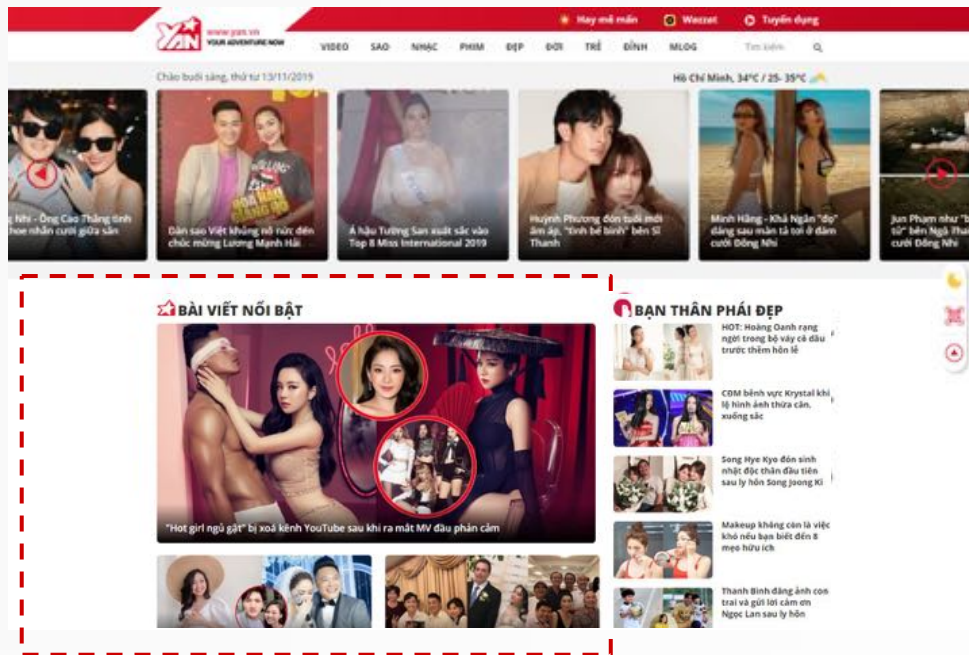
YAN www.yan.vn YOUR ADVENTURE NOW

Hay mê mẩn Wazzat Tuyển dụng

VIDEO SAO NHẠC PHIM ĐẸP ĐỜI TRẺ ĐỈNH MLOG Tìm kiếm

Chào buổi sáng, thứ tư 13/11/2019

Hồ Chí Minh, 34°C / 25- 35°C

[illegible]Nhi - Ông Cao Thắng tình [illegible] nhẫn cưới giữa sân

Dàn sao Việt khủng nô nức đến chúc mừng Lương Mạnh Hải

Á hậu Tường San xuất sắc vào Top 8 Miss International 2019

Huỳnh Phương đón tuổi mới ấm áp, "tình bể bình" bên Sĩ Thanh

Minh Hằng - Khả Ngân "đọ" dáng sau màn tả tơi ở đám cưới Đông Nhi

Jun Phạm nhu "b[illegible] tử" bên Ngô Kiến Huy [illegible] cưới Đông Nhi

BÀI VIẾT NỔI BẬT

"Hot girl ngủ gật" bị xoá kênh YouTube sau khi ra mắt MV đầu phản cảm

BẠN THÂN PHÁI ĐẸP

HOT: Hoàng Oanh rạng ngời trong bộ váy cô dâu trước thềm hôn lễ

CĐM bênh vực Krystal khi lộ hình ảnh thừa cân, xuống sắc

Song Hye Kyo đón sinh nhật độc thân đầu tiên sau ly hôn Song Joong Ki

Makeup không còn là việc khó nếu bạn biết đến 8 mẹo hữu ích

Thanh Bình đăng ảnh con trai và gửi lời cảm ơn Ngọc Lan sau ly hôn